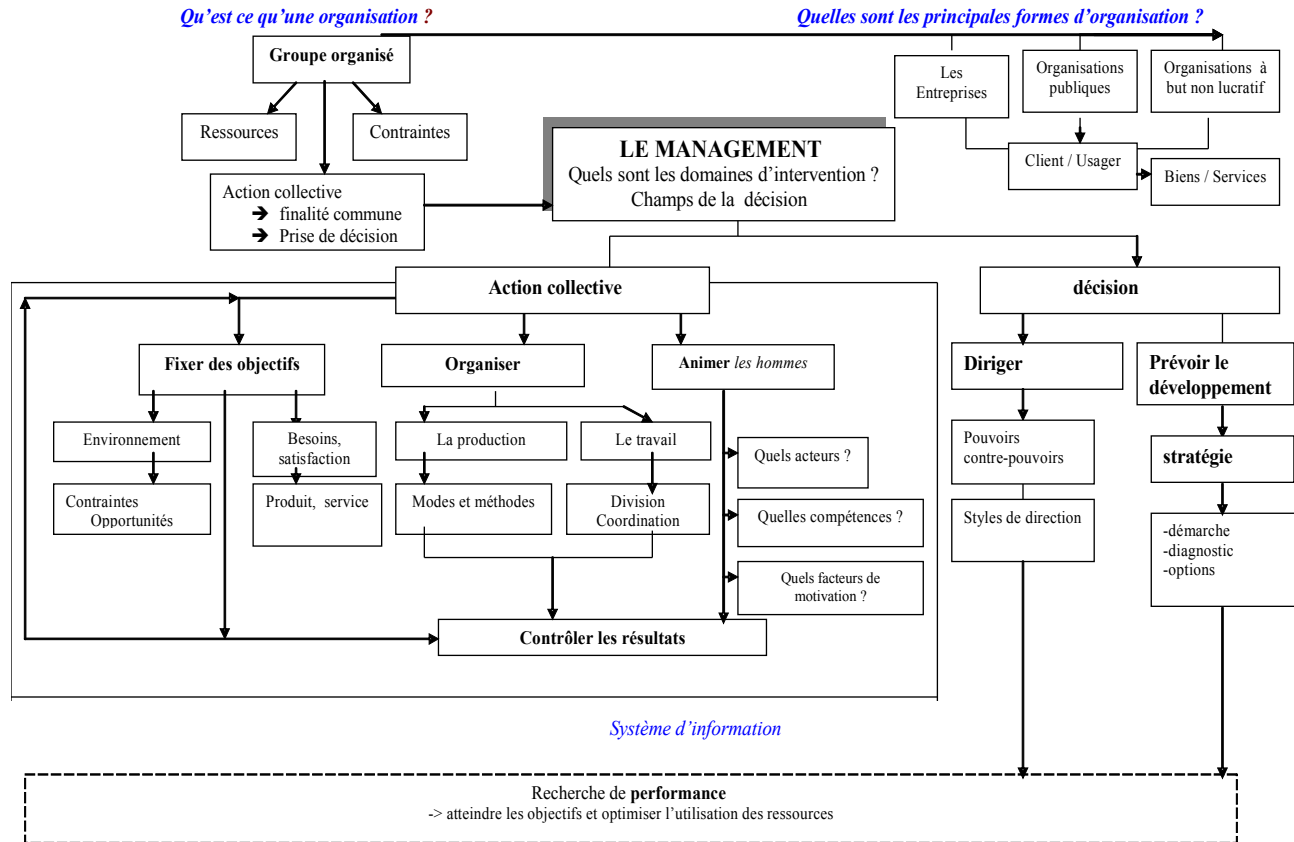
Qu'est ce qu'une organisation ?

Quelles sont les principales formes d'organisation ?

Groupe organisé

Ressources

Contraintes

Action collective
➔ finalité commune
➔ Prise de décision

Les Entreprises

Organisations publiques

Organisations à but non lucratif

Client / Usager

Biens / Services

LE MANAGEMENT
Quels sont les domaines d'intervention ?
Champs de la décision

Action collective

décision

Fixer des objectifs

Organiser

Animer les hommes

Diriger

Prévoir le développement

Environnement

Besoins, satisfaction

La production

Le travail

Quels acteurs ?

Pouvoirs contre-pouvoirs

stratégie

Contraintes Opportunités

Produit, service

Modes et méthodes

Division Coordination

Quelles compétences ?

Styles de direction

-démarche
-diagnostic
-options

Quels facteurs de motivation ?

Contrôler les résultats

Système d'information

Recherche de performance
-> atteindre les objectifs et optimiser l'utilisation des ressources